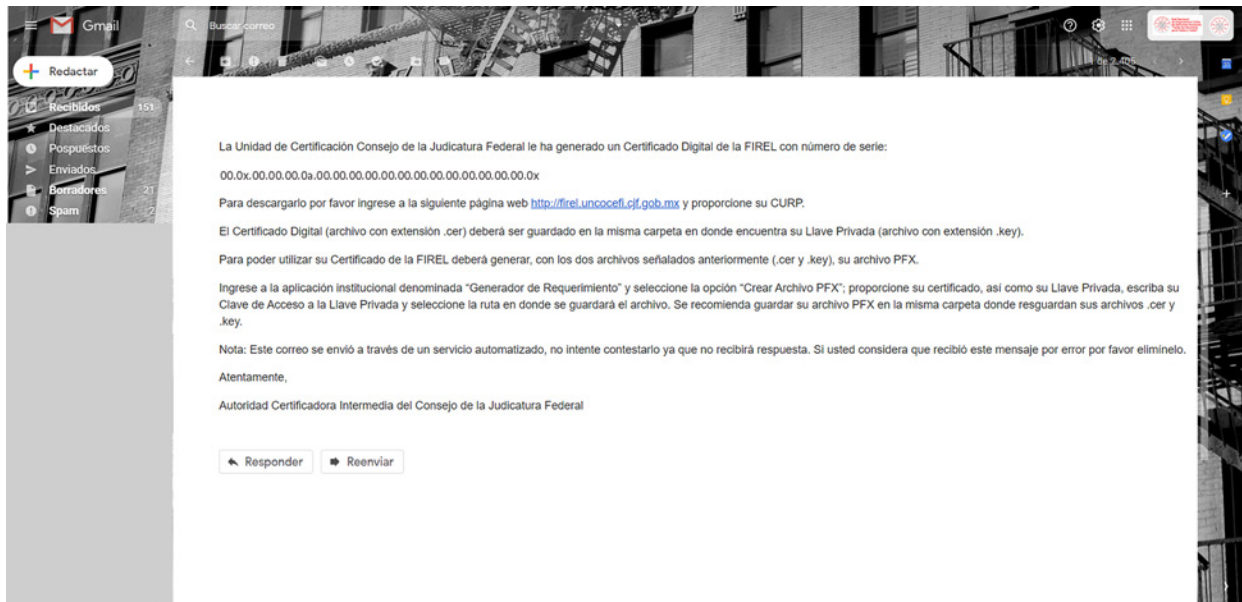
Gmail

Buscar correo

Redactar

Recibidos 151
Destacados
Pospuestos
Enviados
Borradores 21
Spam 2

de 2.405

La Unidad de Certificación Consejo de la Judicatura Federal le ha generado un Certificado Digital de la FIREL con número de serie:

00.0x.00.00.00.0a.00.00.00.00.00.00.00.00.00.00.00.00.00.0x

Para descargarlo por favor ingrese a la siguiente página web http://firel.uncocefi.cjf.gob.mx y proporcione su CURP.

El Certificado Digital (archivo con extensión .cer) deberá ser guardado en la misma carpeta en donde encuentra su Llave Privada (archivo con extensión .key).

Para poder utilizar su Certificado de la FIREL deberá generar, con los dos archivos señalados anteriormente (.cer y .key), su archivo PFX.

Ingrese a la aplicación institucional denominada "Generador de Requerimiento" y seleccione la opción "Crear Archivo PFX"; proporcione su certificado, así como su Llave Privada, escriba su Clave de Acceso a la Llave Privada y seleccione la ruta en donde se guardará el archivo. Se recomienda guardar su archivo PFX en la misma carpeta donde resguardan sus archivos .cer y .key.

Nota: Este correo se envió a través de un servicio automatizado, no intente contestarlo ya que no recibirá respuesta. Si usted considera que recibió este mensaje por error por favor elimínelo.

Atentamente,

Autoridad Certificadora Intermedia del Consejo de la Judicatura Federal

Responder
Reenviar